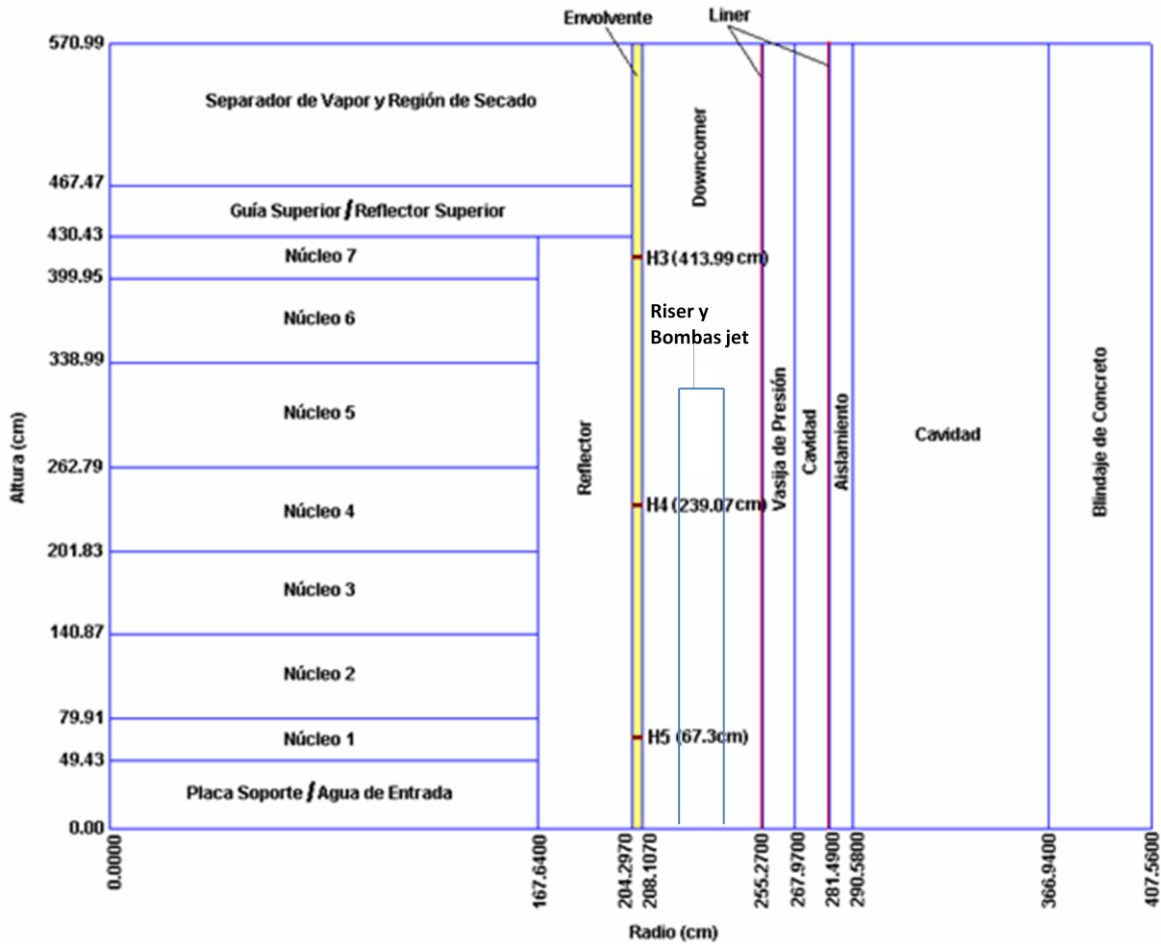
Envolvente

Liner

570.99

Separador de Vapor y Región de Secado

467.47

Guía Superior / Reflector Superior

430.43

Núcleo 7

399.95

Núcleo 6

338.99

Núcleo 5

262.79

Núcleo 4

201.83

Núcleo 3

140.87

Núcleo 2

79.91

Núcleo 1

49.43

Placa Soporte / Agua de Entrada

0.00

Altura (cm)

Reflector

Downcomer

H3 (413.99 cm)

Riser y Bombas jet

H4 (239.07 cm)

H5 (67.3cm)

Vasija de Presión

Cavidad

Aislamiento

Cavidad

Blindaje de Concreto

0.0000

167.6400

204.2970

208.1070

255.2700

267.9700

281.4900

290.5800

366.9400

407.5600

Radio (cm)